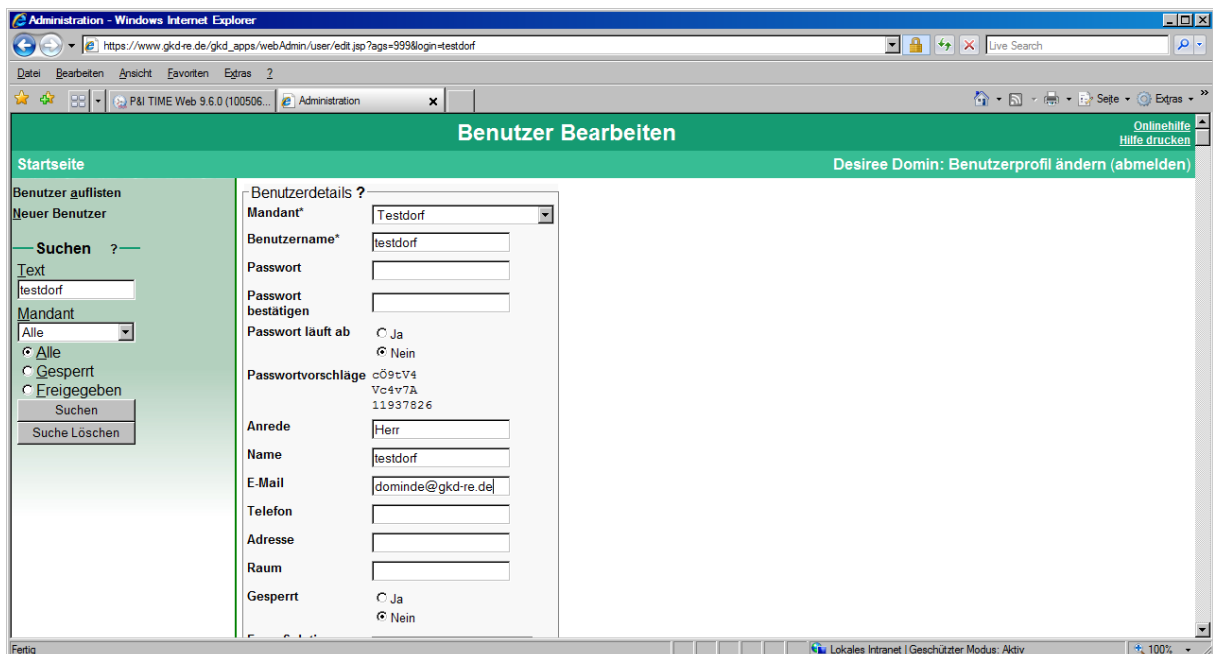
Administration - Windows Internet Explorer

https://www.gkd-re.de/gkd_apps/webAdmin/user/edit.jsp?ags=999&login=testdorf

Live Search

Datei Bearbeiten Ansicht Favoriten Extras ?

P&I TIME Web 9.6.0 (100506... Administration

Seite Extras

Benutzer Bearbeiten

Onlinehilfe
Hilfe drucken

Startseite

Desiree Domin: Benutzerprofil ändern (abmelden)

Benutzer auflisten
Neuer Benutzer

Suchen ?

Text
testdorf

Mandant
Alle

Alle
Gesperrt
Freigegeben

Suchen
Suche Löschen

Benutzerdetails ?

Mandant* Testdorf

Benutzername* testdorf

Passwort

Passwort bestätigen

Passwort läuft ab Ja Nein

Passwortvorschläge cÖ9tV4
Vc4v7A
11937826

Anrede Herr

Name testdorf

E-Mail dominde@gkd-re.de

Telefon

Adresse

Raum

Gesperrt Ja Nein

Fertig

Lokales Intranet | Geschützter Modus: Aktiv

100%